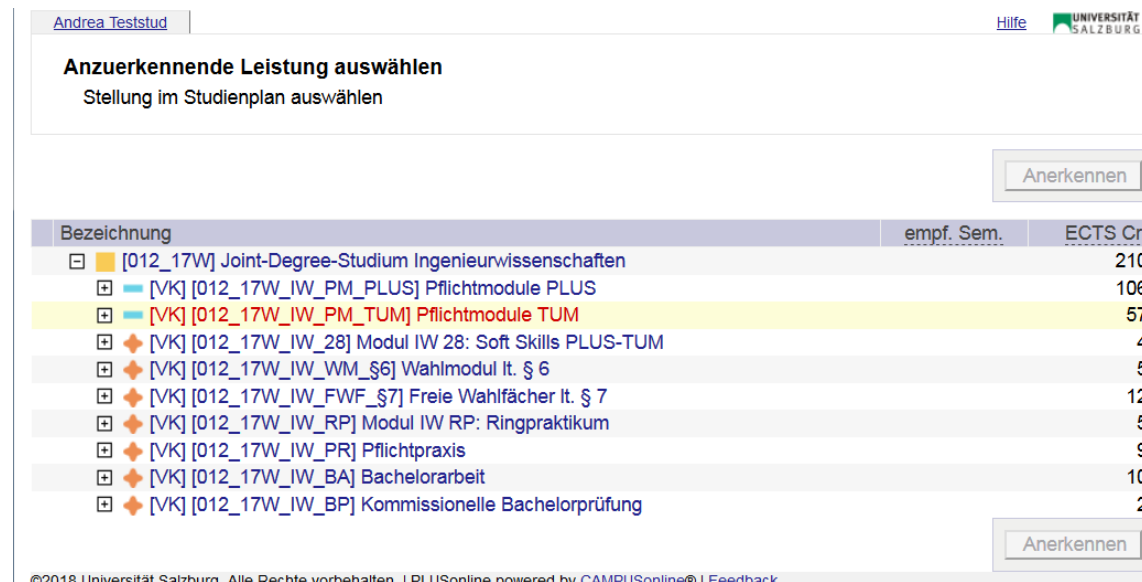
Andrea Teststud

Hilfe

UNIVERSITÄT SALZBURG

Anzuerkennende Leistung auswählen

Stellung im Studienplan auswählen

Anerkennen

| Bezeichnung | empf. Sem. | ECTS Cr |
|---|---|---|
| [012_17W] Joint-Degree-Studium Ingenieurwissenschaften | | 210 |
| [VK] [012_17W_IW_PM_PLUS] Pflichtmodule PLUS | | 106 |
| [VK] [012_17W_IW_PM_TUM] Pflichtmodule TUM | | 57 |
| [VK] [012_17W_IW_28] Modul IW 28: Soft Skills PLUS-TUM | | 4 |
| [VK] [012_17W_IW_WM_§6] Wahlmodul lt. § 6 | | 5 |
| [VK] [012_17W_IW_FWF_§7] Freie Wahlfächer lt. § 7 | | 12 |
| [VK] [012_17W_IW_RP] Modul IW RP: Ringpraktikum | | 5 |
| [VK] [012_17W_IW_PR] Pflichtpraxis | | 9 |
| [VK] [012_17W_IW_BA] Bachelorarbeit | | 10 |
| [VK] [012_17W_IW_BP] Kommissionelle Bachelorprüfung | | 2 |

Anerkennen

©2018 Universität Salzburg. Alle Rechte vorbehalten. | PLUSonline powered by CAMPUSonline® | Feedback